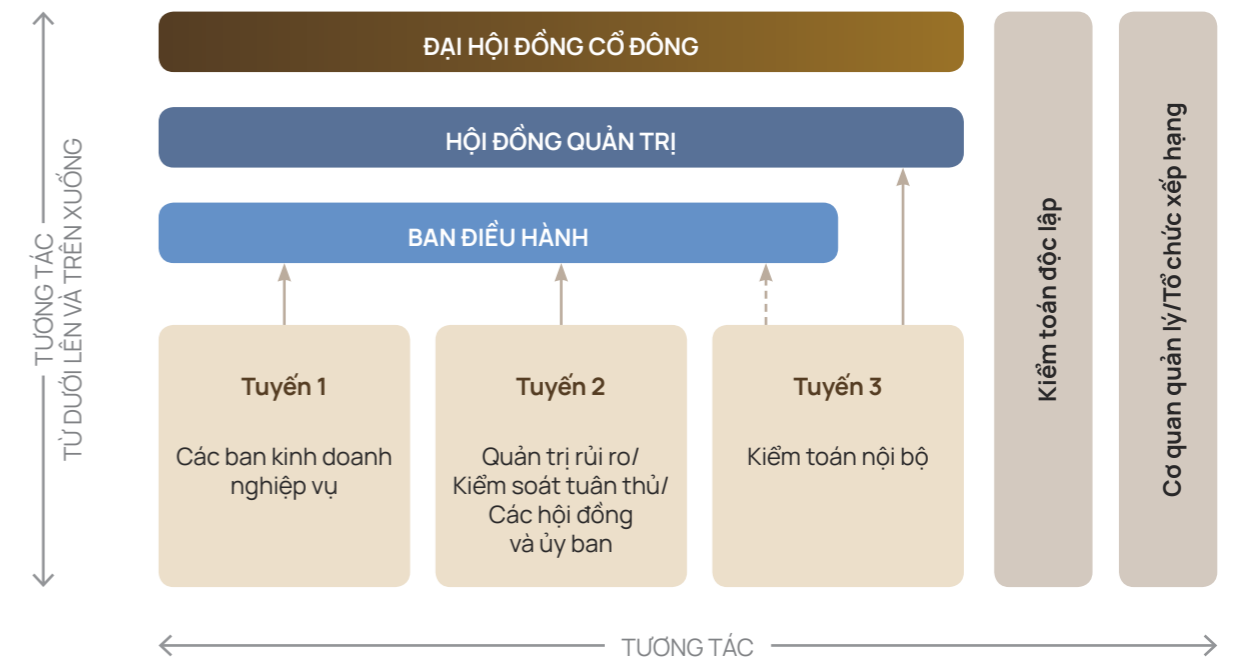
TƯƠNG TÁC
TỪ DƯỚI LÊN VÀ TRÊN XUỐNG

ĐẠI HỘI ĐỒNG CỔ ĐÔNG

HỘI ĐỒNG QUẢN TRỊ

BAN ĐIỀU HÀNH

Tuyến 1

Các ban kinh doanh nghiệp vụ

Tuyến 2

Quản trị rủi ro/ Kiểm soát tuân thủ/ Các hội đồng và ủy ban

Tuyến 3

Kiểm toán nội bộ

Kiểm toán độc lập

Cơ quan quản lý/Tổ chức xếp hạng

TƯƠNG TÁC